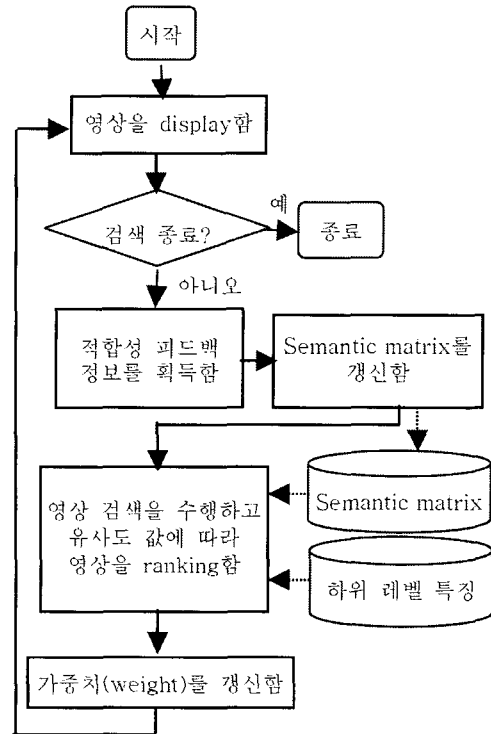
시작

영상을 display함

검색 종료?

예

종료

아니오

적합성 피드백 정보를 획득함

Semantic matrix를 갱신함

Semantic matrix

영상 검색을 수행하고 유사도 값에 따라 영상을 ranking함

하위 레벨 특징

가중치(weight)를 갱신함